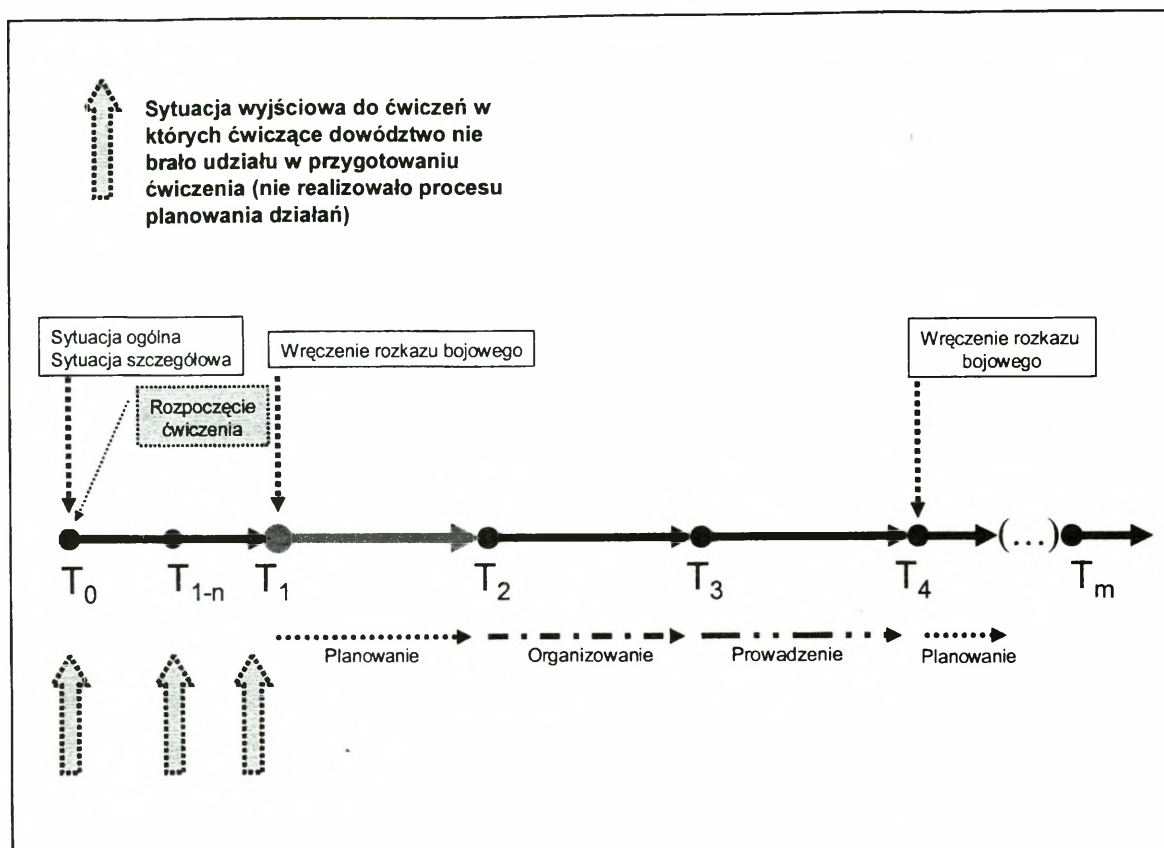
Sytuacja wyjściowa do ćwiczeń w których ćwiczące dowództwo nie brało udziału w przygotowaniu ćwiczenia (nie realizowało procesu planowania działań)

Sytuacja ogólna
Sytuacja szczegółowa

Rozpoczęcie ćwiczenia

Wręczenie rozkazu bojowego

Wręczenie rozkazu bojowego

$T_0$ $T_{1-n}$ $T_1$ $T_2$ $T_3$ $T_4$ (...) $T_m$

Planowanie Organizowanie Prowadzenie Planowanie